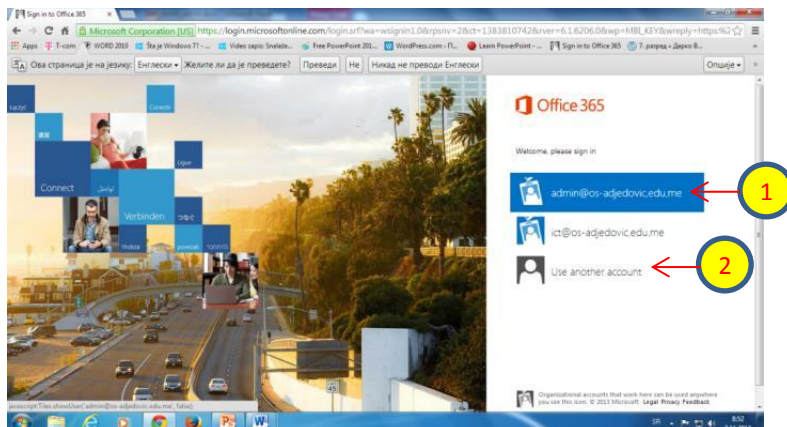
Sign in to Office 365

Microsoft Corporation [US] https://login.microsoftonline.com/login.srf?wa=wsignin1.0&rpsnv=2&ct=1383810742&rver=6.1.6206.0&wp=MBI_KEY&wreply=https%2

Apps T-com WORD 2010 Šta je Windows 7? - ... Video zapis: Snalaže... Free PowerPoint 201... WordPress.com › П... Learn PowerPoint - ... Sign in to Office 365 7. разред « Дарко В...

Ова страница је на језику: Енглески Желите ли да је преведете? Преведи Не Никад не преводи Енглески Опције

Connect Verbinden

Office 365

Welcome, please sign in

admin@os-adjedovic.edu.me

1

ict@os-adjedovic.edu.me

2

Use another account

Organizational accounts that work here can be used anywhere you see this icon. © 2013 Microsoft Legal Privacy Feedback

javascript:Tiles.showUser('admin@os-adjedovic.edu.me', false);

8:52